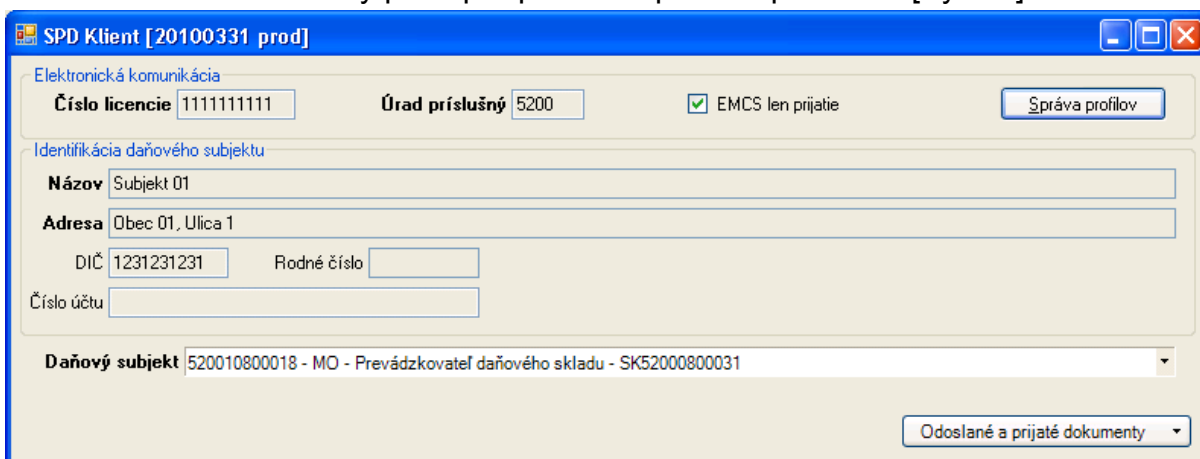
SPD Klient [20100331 prod]

Elektronická komunikácia

Číslo licencie 1111111111

Úrad príslušný 5200

EMCS len prijatie

Správa profilov

Identifikácia daňového subjektu

Názov Subjekt 01

Adresa Obec 01, Ulica 1

DIČ 1231231231

Rodné číslo

Číslo účtu

Daňový subjekt 520010800018 - MO - Prevádzkovateľ daňového skladu - SK52000800031

Odoslané a prijaté dokumenty